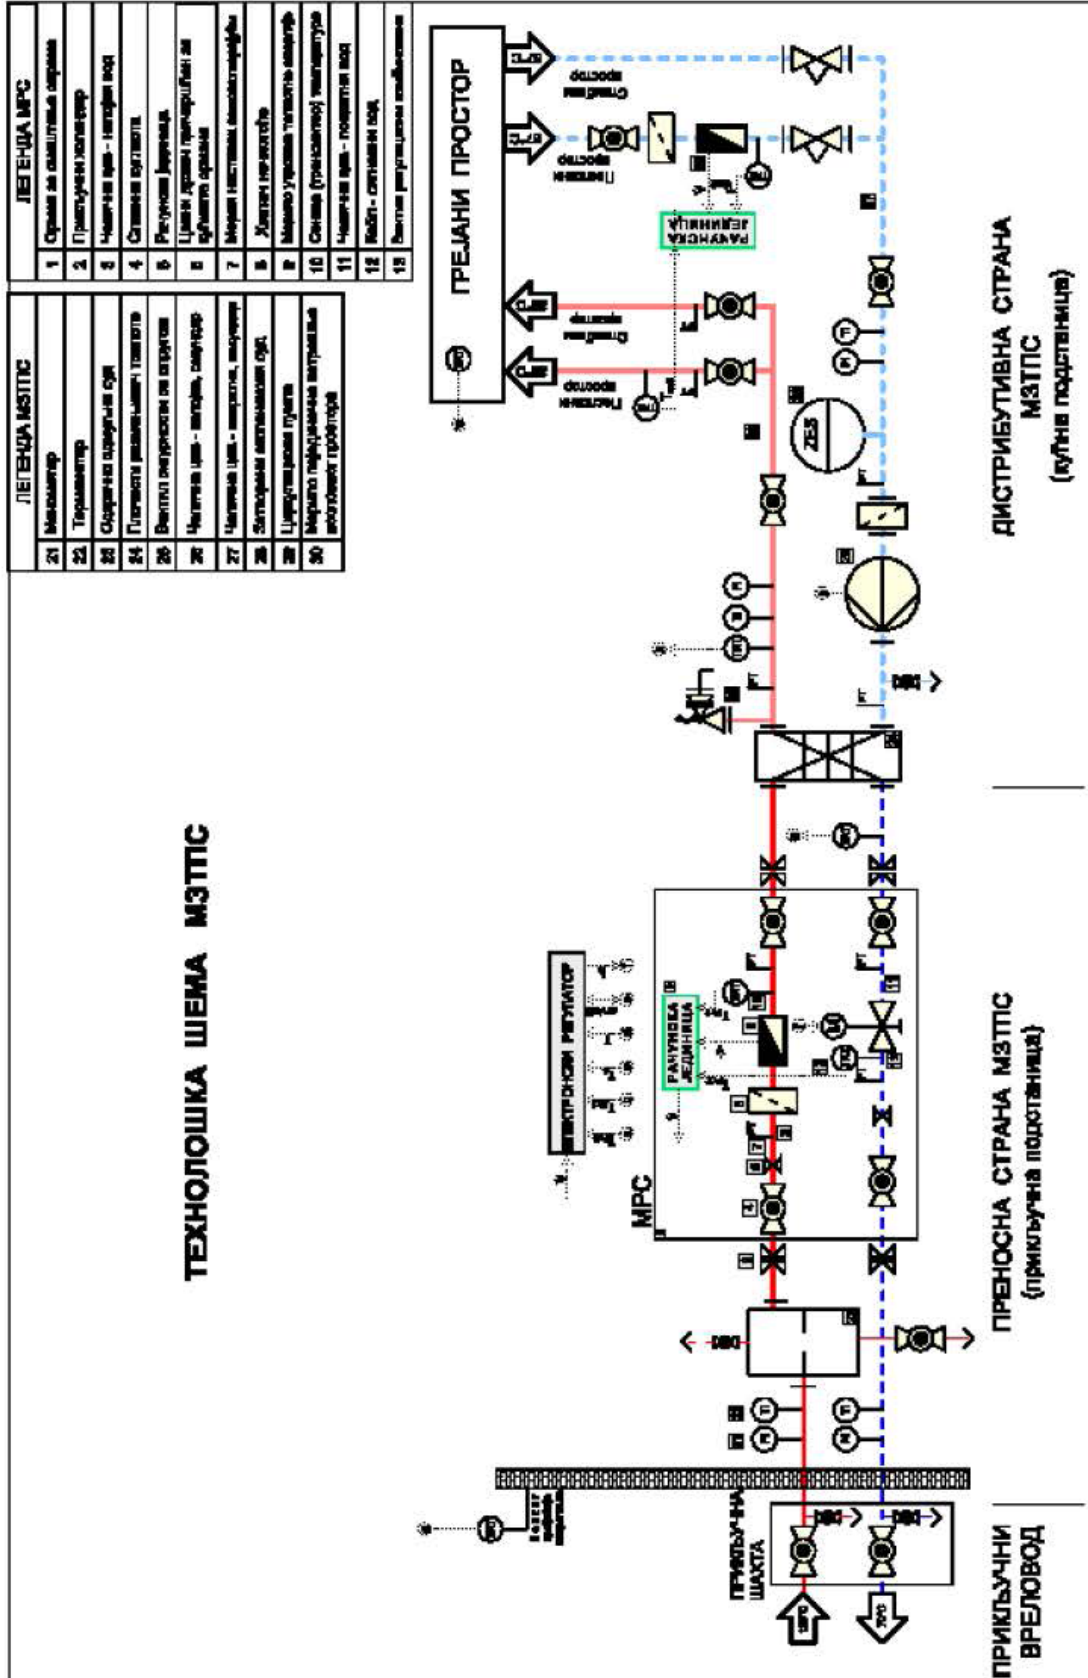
ЛЕГЕНДА МРС

| | |
|---|---|
| 1 | Орман за смештање опреме |
| 2 | Прикључни колектор |
| 3 | Чвориште цев - напојни вод |
| 4 | Славина кугласта |
| 5 | Рачунска јединица |
| 6 | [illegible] |
| 7 | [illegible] |
| 8 | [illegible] |
| 9 | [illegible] |
| 10 | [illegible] |
| 11 | Чвориште цев - повратни вод |
| 12 | Кабл - сигнални вод |
| 13 | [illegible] |

ЛЕГЕНДА МЗТПС

| | |
|---|---|
| 21 | Манометар |
| 22 | Термометар |
| 23 | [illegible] |
| 24 | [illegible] |
| 25 | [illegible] |
| 26 | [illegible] |
| 27 | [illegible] |
| 28 | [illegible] |
| 29 | Циркулациона пумпа |
| 30 | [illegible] |

ГРЕЈАНИ ПРОСТОР

Грејани простор

Стамбени простор

РАЧУНСКА ЈЕДИНИЦА

ТЕХНОЛОШКА ШЕМА МЗТПС

ЕЛЕКТРОНСКИ РЕГУЛАТОР

РАЧУНСКА ЈЕДИНИЦА

МРС

ДИСТРИБУТИВНА СТРАНА МЗТПС (кућна подстаница)

ПРЕНОСНА СТРАНА МЗТПС (прикључна подстаница)

ПРИКЉУЧНА ШАХТА

ПРИКЉУЧНИ ВРЕЛОВОД